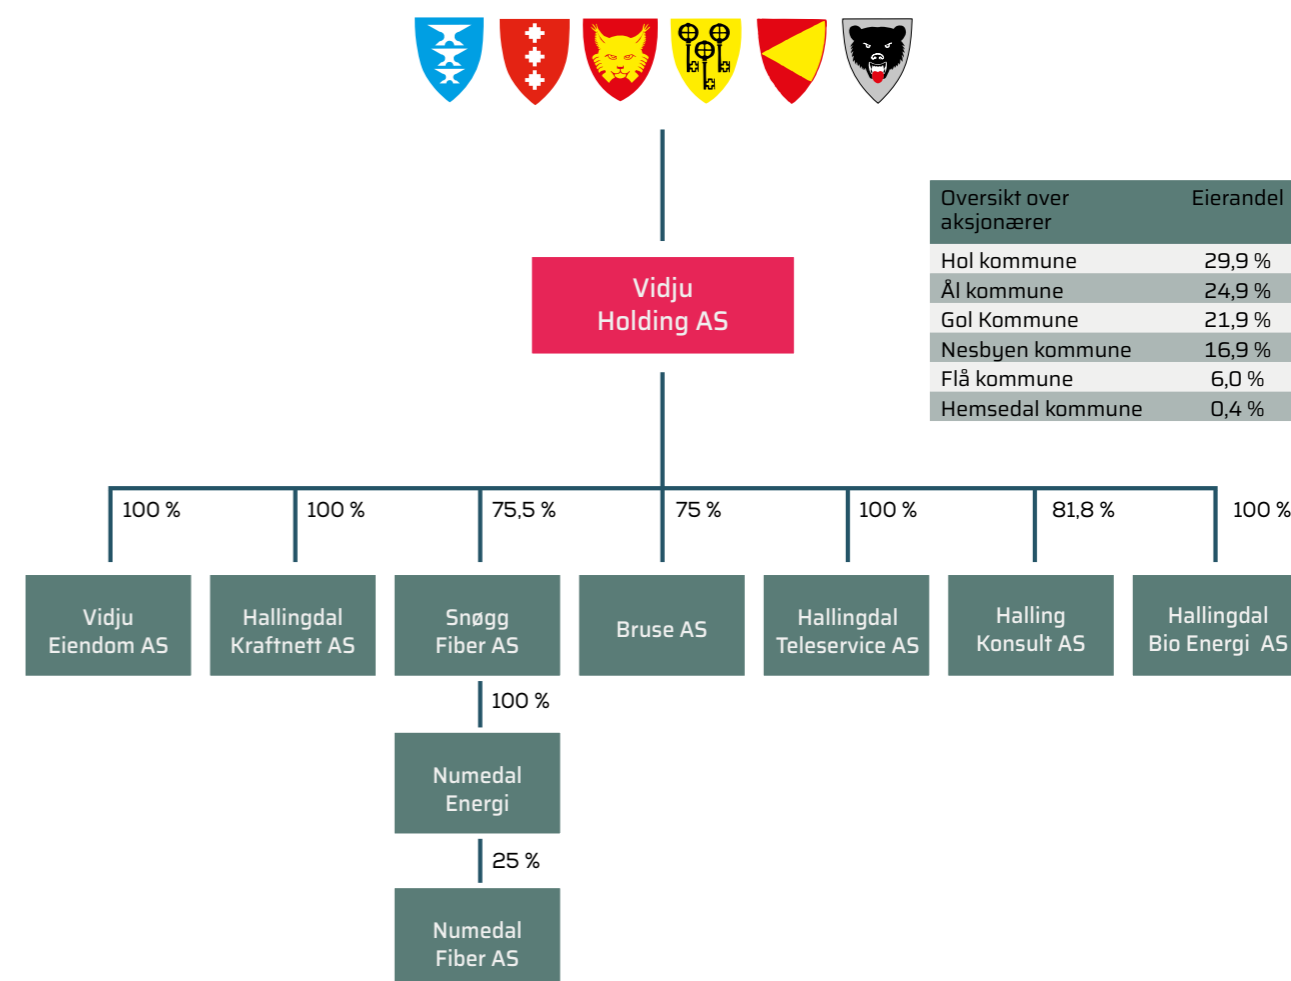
Vidju Holding AS

| Oversikt over aksjonærer | Eierandel |
|---|---|
| Hol kommune | 29,9 % |
| Ål kommune | 24,9 % |
| Gol Kommune | 21,9 % |
| Nesbyen kommune | 16,9 % |
| Flå kommune | 6,0 % |
| Hemsedal kommune | 0,4 % |

100 %
Vidju Eiendom AS

100 %
Hallingdal Kraftnett AS

75,5 %
Snøgg Fiber AS

100 %
Numedal Energi

25 %
Numedal Fiber AS

75 %
Bruse AS

100 %
Hallingdal Teleservice AS

81,8 %
Halling Konsult AS

100 %
Hallingdal Bio Energi AS